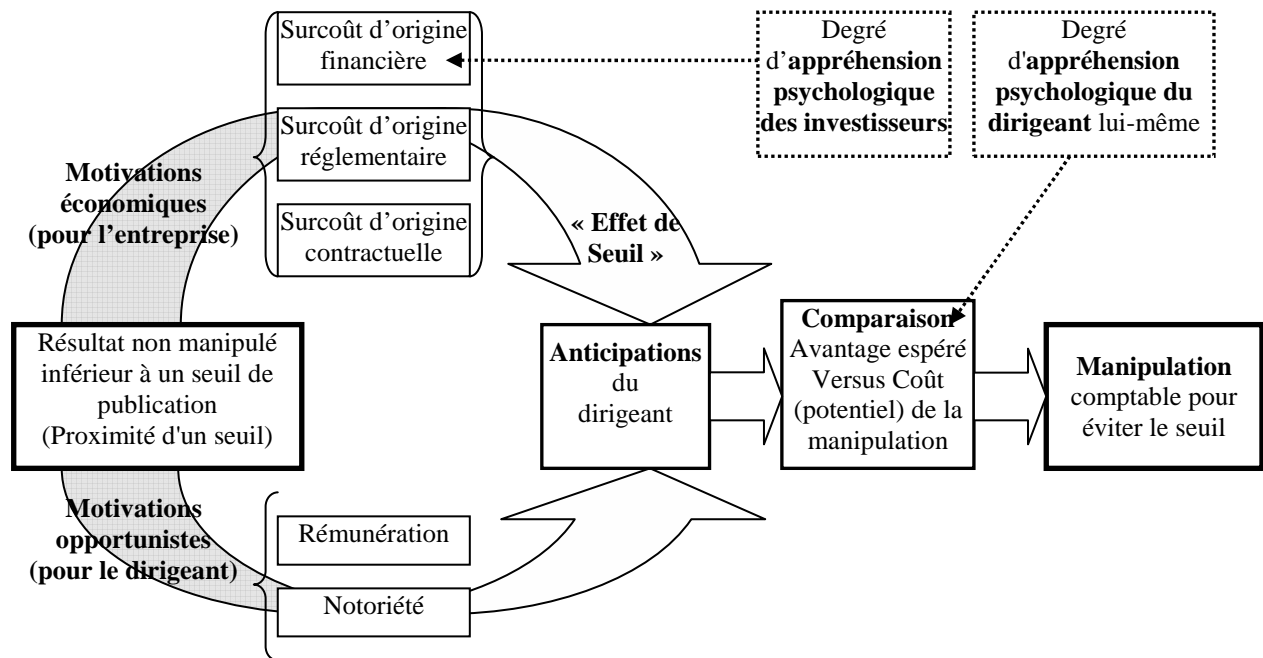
Surcoût d'origine financière

Surcoût d'origine réglementaire

Surcoût d'origine contractuelle

Degré d'appréhension psychologique des investisseurs

Degré d'appréhension psychologique du dirigeant lui-même

Motivations économiques (pour l'entreprise)

« Effet de Seuil »

Résultat non manipulé inférieur à un seuil de publication (Proximité d'un seuil)

Anticipations du dirigeant

Comparaison Avantage espéré Versus Coût (potentiel) de la manipulation

Manipulation comptable pour éviter le seuil

Motivations opportunistes (pour le dirigeant)

Rémunération

Notoriété